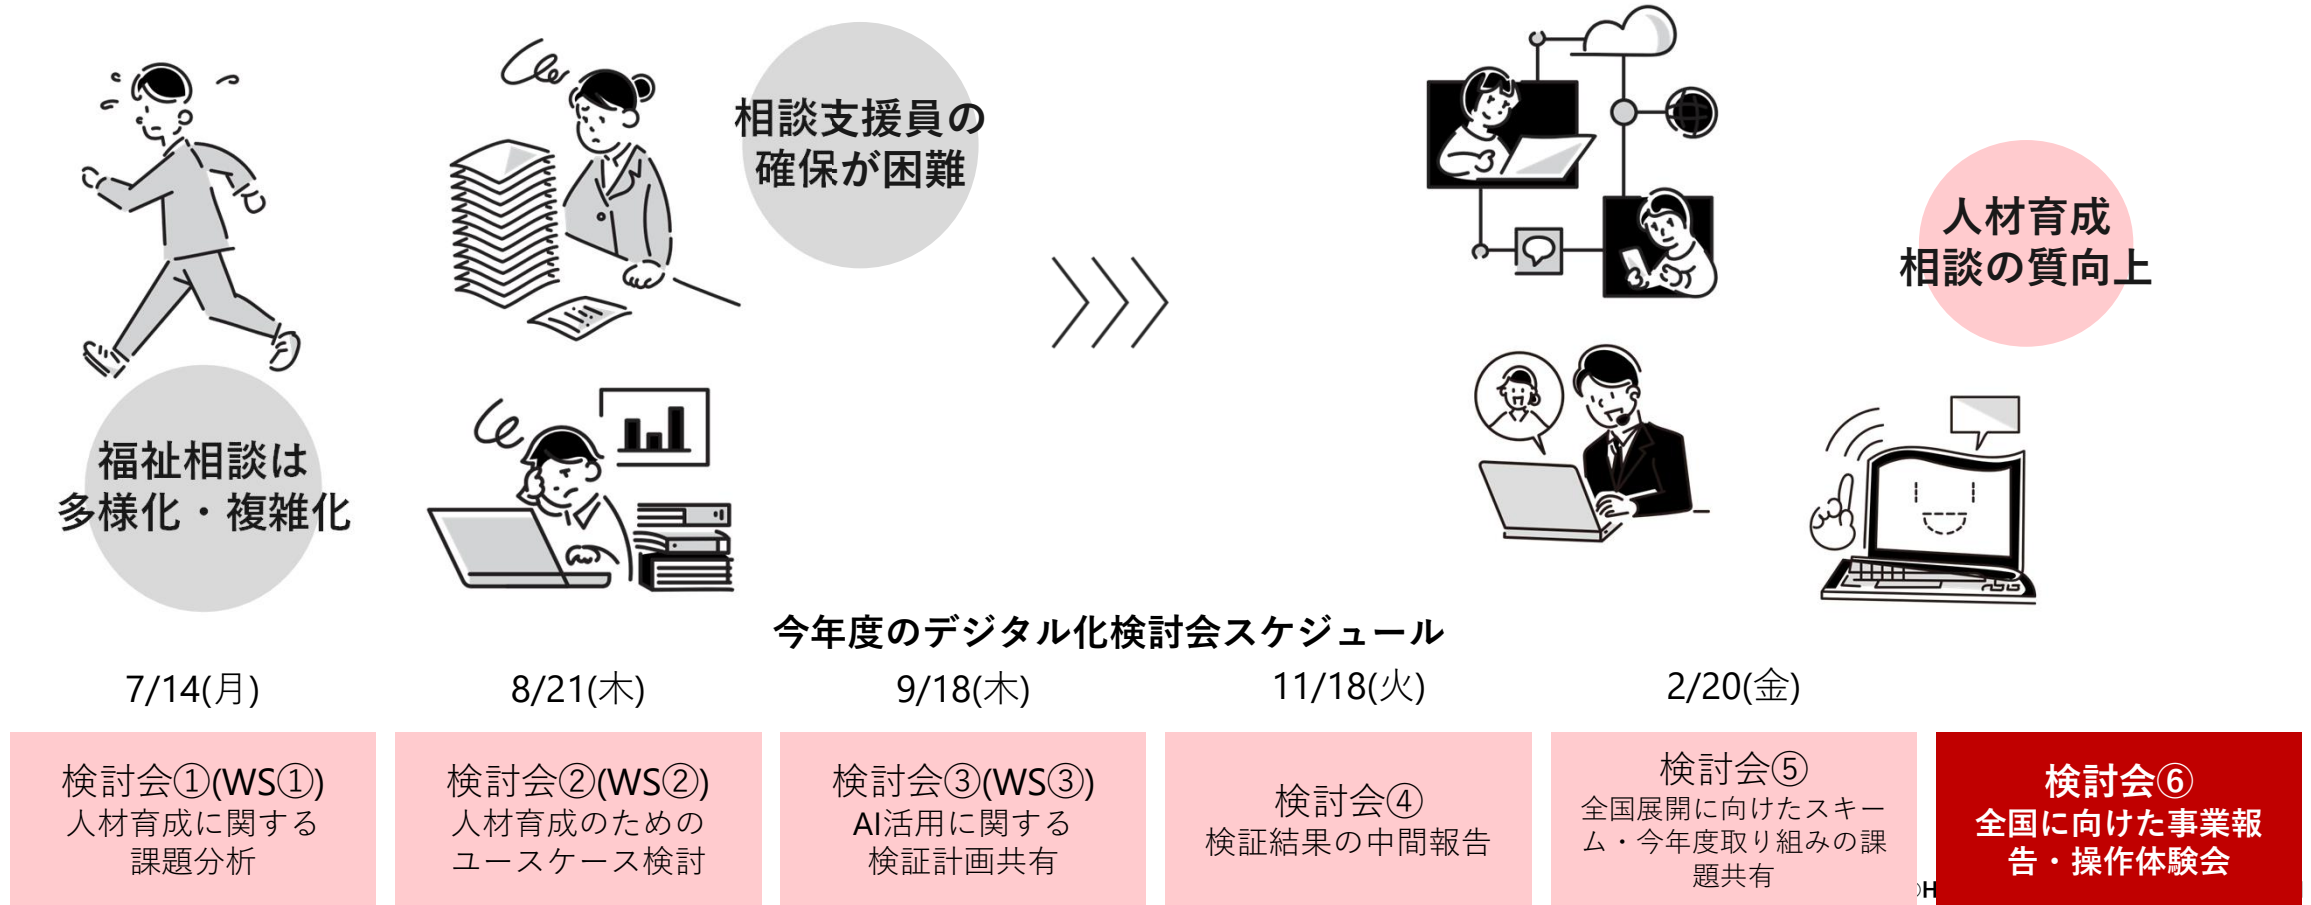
福祉相談は多様化・複雑化

相談支援員の確保が困難

人材育成相談の質向上

今年度のデジタル化検討会スケジュール

| 7/14(月) | 8/21(木) | 9/18(木) | 11/18(火) | 2/20(金) | |
|---|---|---|---|---|---|
| 検討会①(WS①) 人材育成に関する課題分析 | 検討会②(WS②) 人材育成のためのユースケース検討 | 検討会③(WS③) AI活用に関する検証計画共有 | 検討会④ 検証結果の中間報告 | 検討会⑤ 全国展開に向けたスキーム・今年度取り組みの課題共有 | 検討会⑥ 全国に向けた事業報告・操作体験会 |